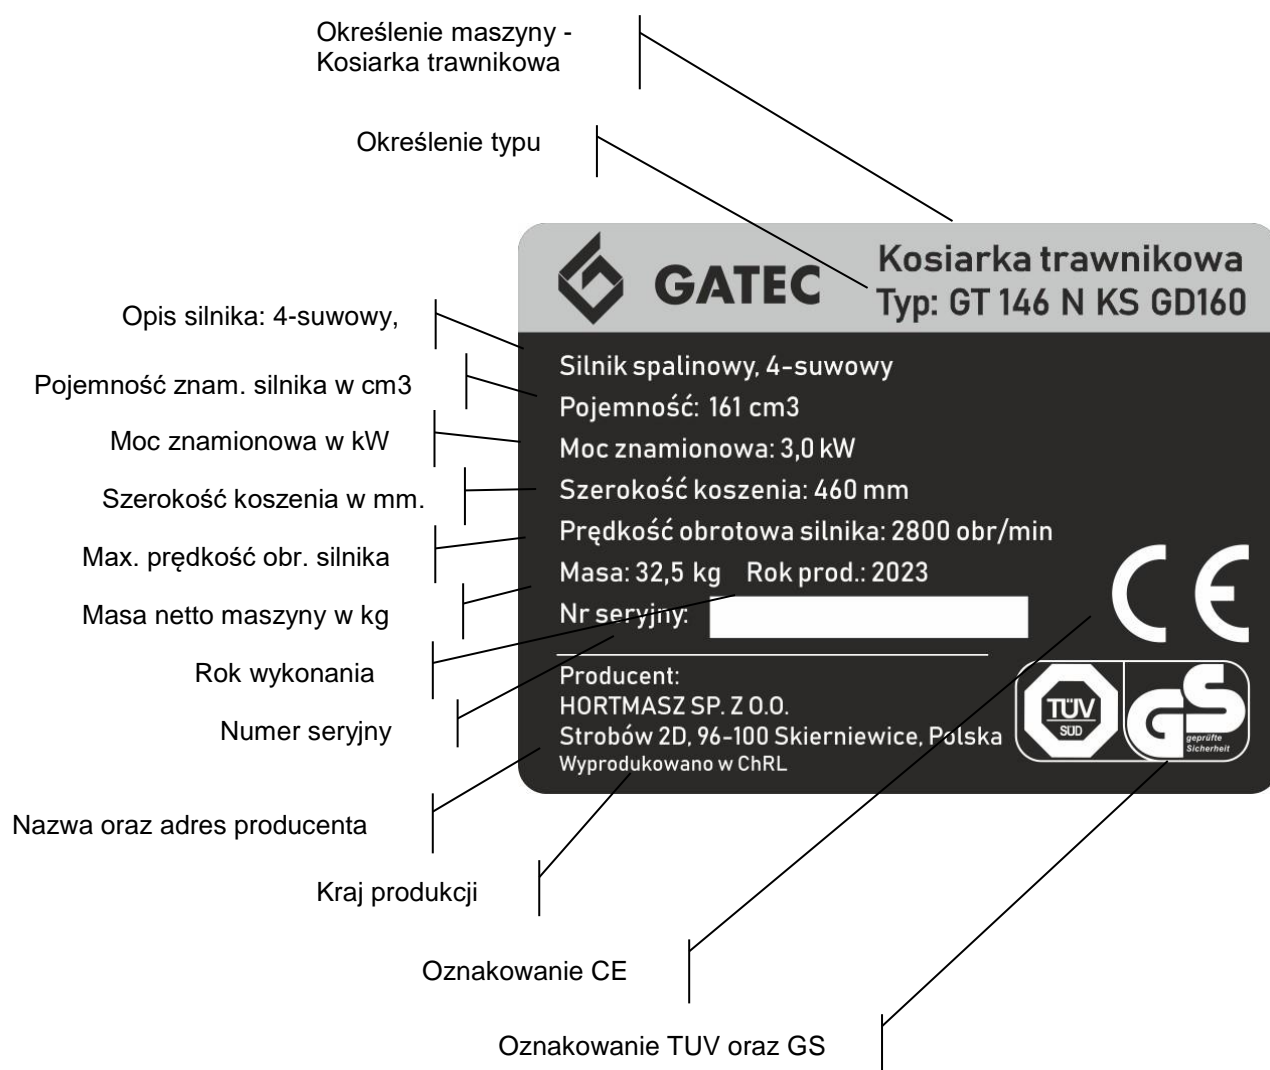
Określenie maszyny - Kosiarka trawnikowa

Określenie typu

GATEC

Kosiarka trawnikowa
Typ: GT 146 N KS GD160

Opis silnika: 4-suwowy,

Pojemność znam. silnika w cm3

Moc znamionowa w kW

Szerokość koszenia w mm.

Max. prędkość obr. silnika

Masa netto maszyny w kg

Rok wykonania

Numer seryjny

Silnik spalinowy, 4-suwowy
Pojemność: 161 cm3
Moc znamionowa: 3,0 kW
Szerokość koszenia: 460 mm
Prędkość obrotowa silnika: 2800 obr/min
Masa: 32,5 kg Rok prod.: 2023
Nr seryjny:

CE

Producent:
HORTMASZ SP. Z O.O.
Strobów 2D, 96-100 Skierniewice, Polska
Wyprodukowano w ChRL

TÜV SÜD

GS geprüfte Sicherheit

Nazwa oraz adres producenta

Kraj produkcji

Oznakowanie CE

Oznakowanie TUV oraz GS